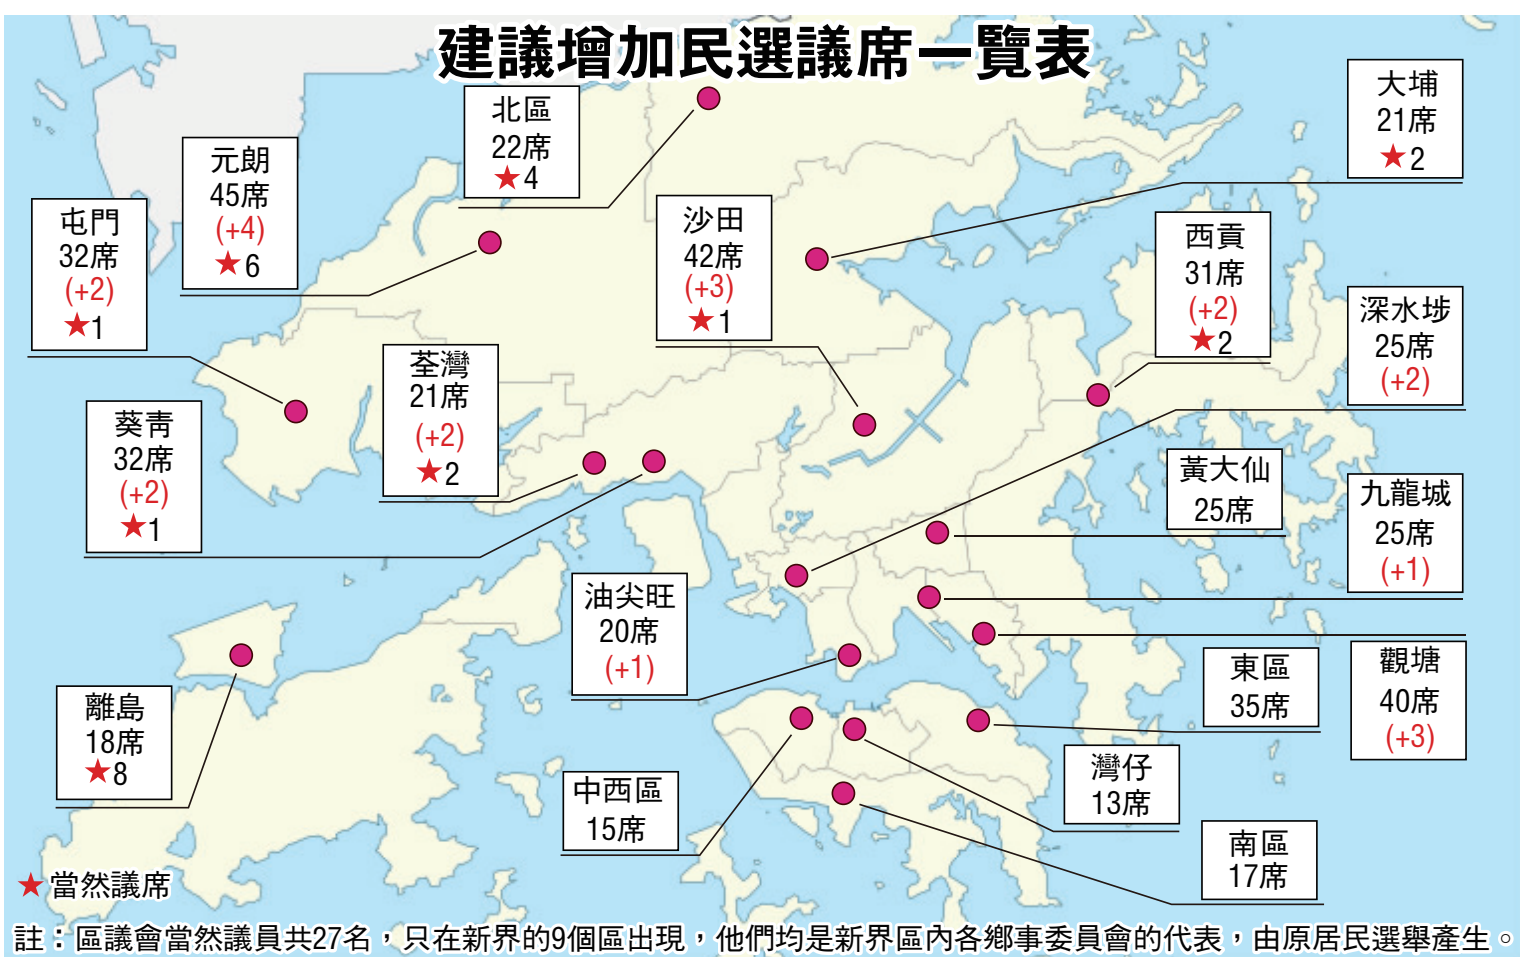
建議增加民選議席一覽表

北區
22席
★4

大埔
21席
★2

元朗
45席
(+4)
★6

屯門
32席
(+2)
★1

沙田
42席
(+3)
★1

西貢
31席
(+2)
★2

深水埗
25席
(+2)

荃灣
21席
(+2)
★2

葵青
32席
(+2)
★1

黃大仙
25席

九龍城
25席
(+1)

油尖旺
20席
(+1)

離島
18席
★8

東區
35席

觀塘
40席
(+3)

灣仔
13席

中西區
15席

南區
17席

★當然議席

註：區議會當然議員共27名，只在新界的9個區出現，他們均是新界區內各鄉事委員會的代表，由原居民選舉產生。